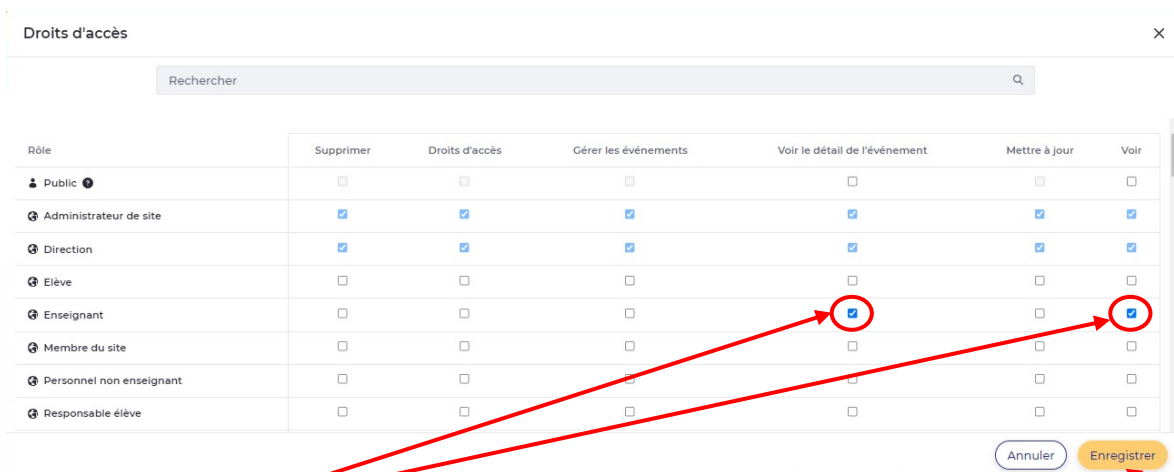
Droits d'accès

×

Rechercher

| Rôle | Supprimer | Droits d'accès | Gérer les événements | Voir le détail de l'événement | Mettre à jour | Voir |
|---|---|---|---|---|---|---|
| Public | | | | | | |
| Administrateur de site | | | | | | |
| Direction | | | | | | |
| Elève | | | | | | |
| Enseignant | | | | | | |
| Membre du site | | | | | | |
| Personnel non enseignant | | | | | | |
| Responsable élève | | | | | | |

Annuler

Enregistrer